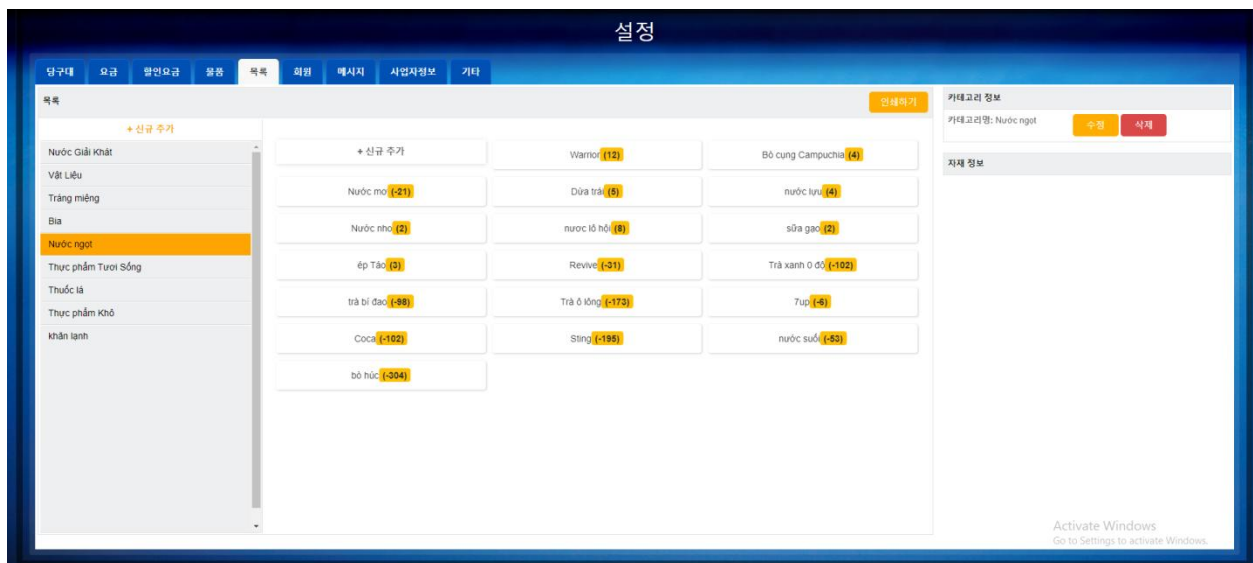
설정

당구대 요금 할인요금 물품 목록 회원 메시지 사업자정보 기타

목록

인쇄하기

+ 신규 추가

Nước Giải Khát
Vật Liệu
Tráng miệng
Bia
Nước ngọt
Thực phẩm Tươi Sống
Thuốc lá
Thực phẩm Khô
khăn lạnh

| + 신규 추가 | Warrior (12) | Bò cụng Campuchia (4) |
|---|---|---|
| Nước mơ (-21) | Dừa trái (5) | nước lựu (4) |
| Nước nho (2) | nươc lô hội (8) | sữa gạo (2) |
| ép Táo (3) | Revive (-31) | Trà xanh 0 độ (-102) |
| trà bí đao (-98) | Trà ô lông (-173) | 7up (-6) |
| Coca (-102) | Sting (-195) | nước suối (-53) |
| bò húc (-304) | | |

카테고리 정보

카테고리명: Nước ngọt

수정 삭제

자재 정보

Activate Windows
Go to Settings to activate Windows.